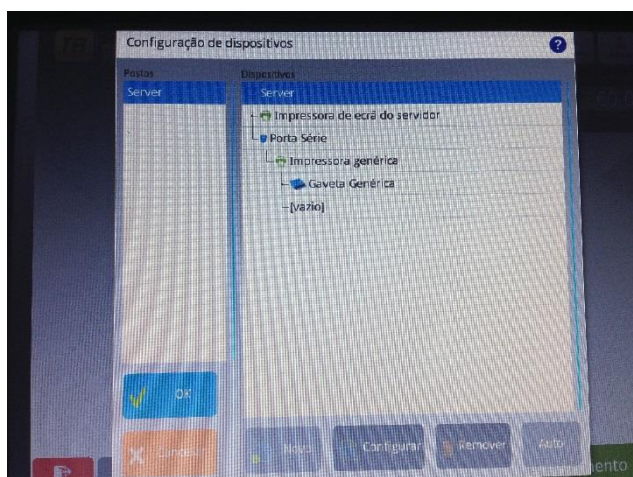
Configuração de dispositivos

?

Postos

Server

Dispositivos

Server

Impressora de ecrã do servidor

Porta Série

Impressora genérica

Gaveta Genérica

[vazio]

OK

Cancelar

Novo

Configurar

Remover

Abrir

mento